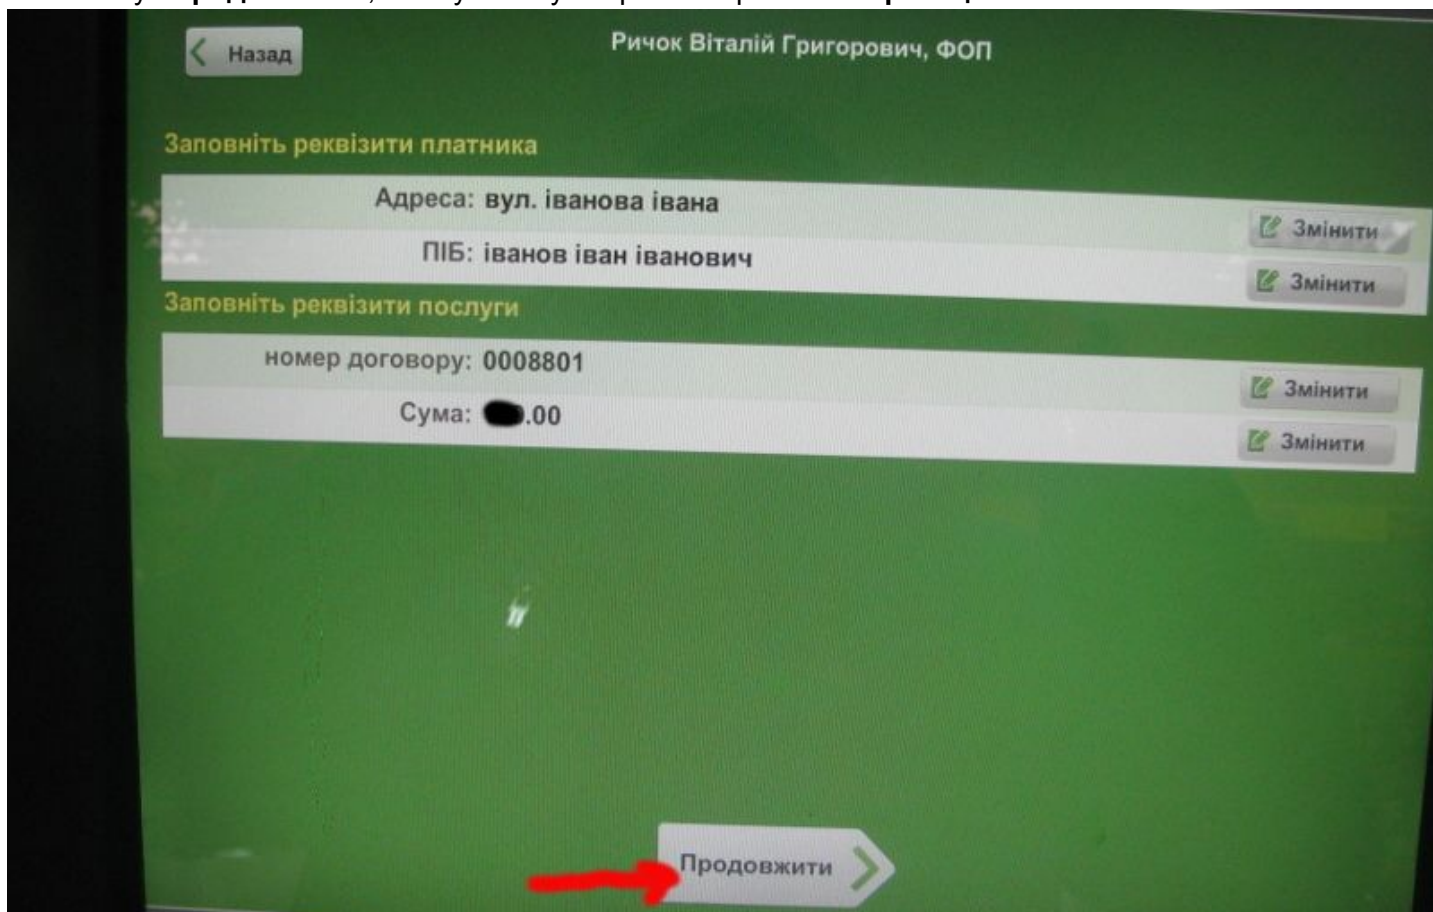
Назад

Ричок Віталій Григорович, ФОП

Заповніть реквізити платника

Адреса: вул. іванова івана

Змінити

ПІБ: іванов іван іванович

Змінити

Заповніть реквізити послуги

номер договору: 0008801

Змінити

Сума: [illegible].00

Змінити

Продовжити